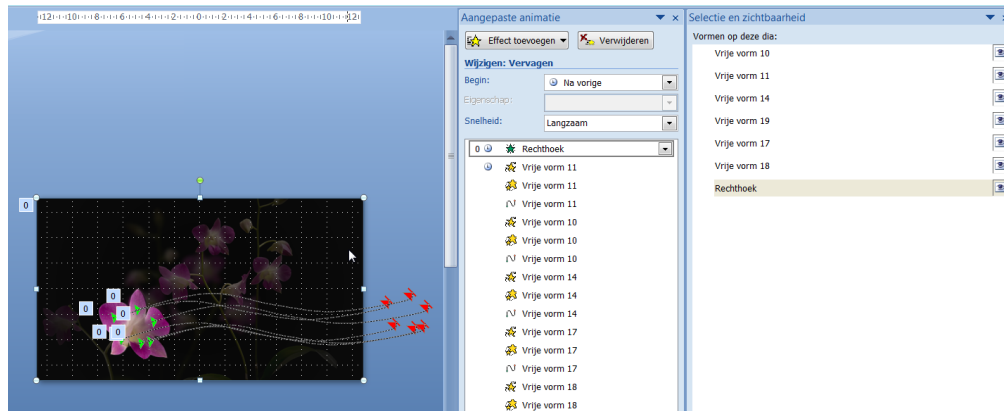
·12·1·10·1·8·1·6·1·4·1·2·1·0·1·2·1·4·1·6·1·8·1·10·1·12·

0

0
0
0
0
0

Aangepaste animatie
Effect toevoegen
Verwijderen
Wijzigen: Vervagen
Begin:
Na vorige
Eigenschap:
Snelheid:
Langzaam
0 Rechthoek
Vrije vorm 11
Vrije vorm 11
Vrije vorm 11
Vrije vorm 10
Vrije vorm 10
Vrije vorm 10
Vrije vorm 14
Vrije vorm 14
Vrije vorm 14
Vrije vorm 17
Vrije vorm 17
Vrije vorm 17
Vrije vorm 18
Vrije vorm 18

Selectie en zichtbaarheid
Vormen op deze dia:
Vrije vorm 10
Vrije vorm 11
Vrije vorm 14
Vrije vorm 19
Vrije vorm 17
Vrije vorm 18
Rechthoek